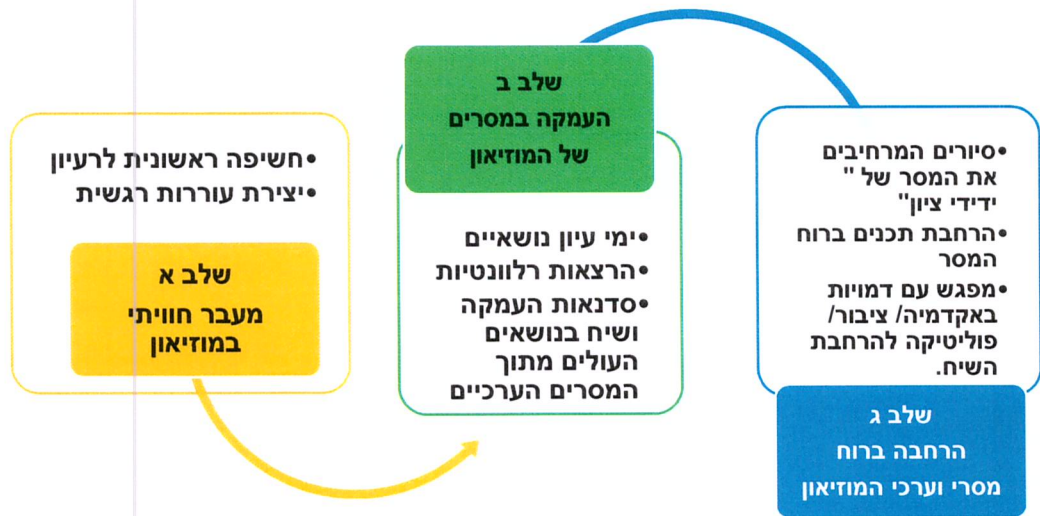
שלב א
מעבר חוויתי במוזיאון

•חשיפה ראשונית לרעיון
•יצירת עוררות רגשית

שלב ב
העמקה במסרים של המוזיאון

•ימי עיון נושאיים
•הרצאות רלוונטיות
•סדנאות העמקה ושיח בנושאים העולים מתוך המסרים הערכיים

שלב ג
הרחבה ברוח מסרי וערכי המוזיאון

•סיורים המרחיבים את המסר של " ידידי ציון"
•הרחבת תכנים ברוח המסר
•מפגש עם דמויות באקדמיה/ ציבור/ פוליטיקה להרחבת השיח.